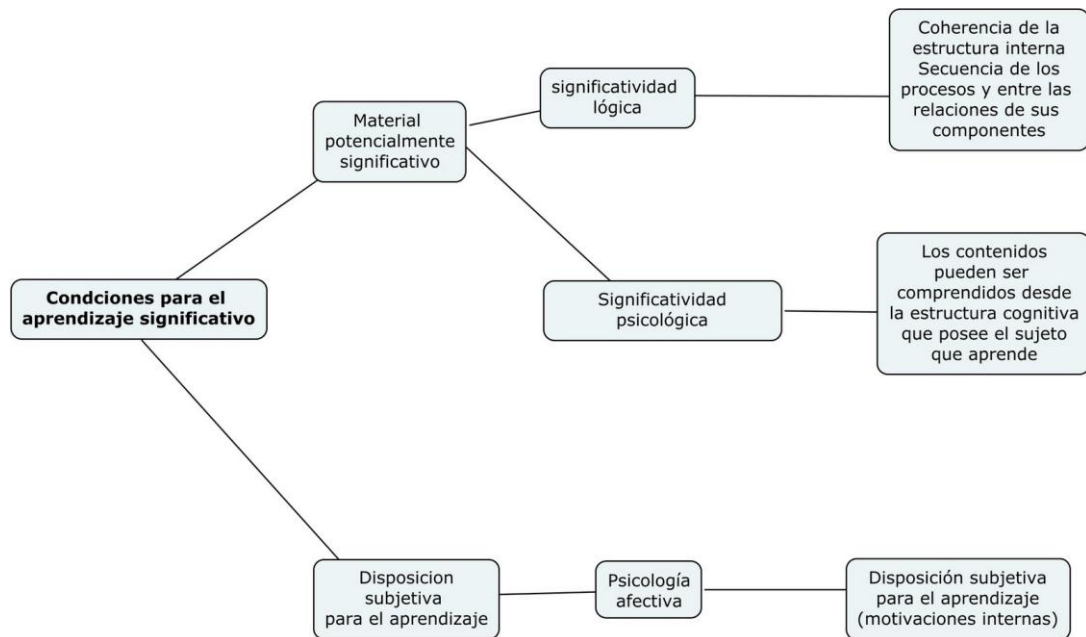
Condciones para el aprendizaje significativo

Material potencialmente significativo

significatividad lógica

Coherencia de la estructura interna Secuencia de los procesos y entre las relaciones de sus componentes

Significatividad psicológica

Los contenidos pueden ser comprendidos desde la estructura cognitiva que posee el sujeto que aprende

Disposicion subjetiva para el aprendizaje

Psicología afectiva

Disposición subjetiva para el aprendizaje (motivaciones internas)